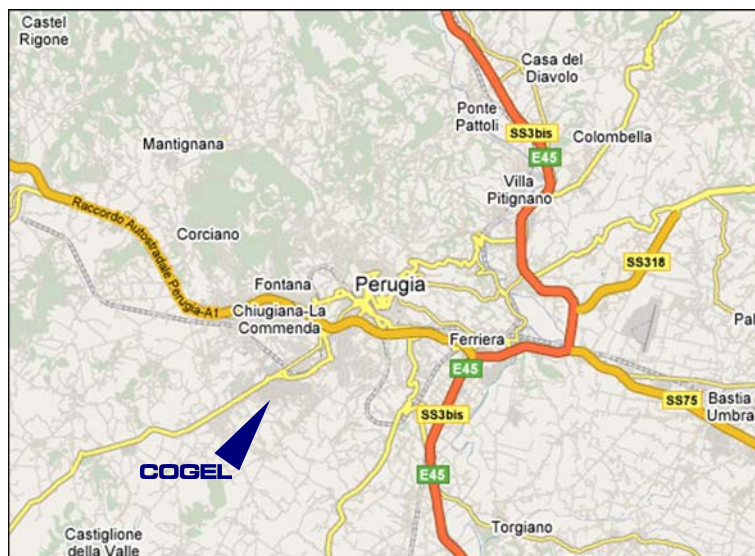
Castel Rigone

Casa del Diavolo

Ponte Pattoli

SS3bis

Colombella

E45

Mantignana

Villa Pitignano

Raccordo Autostradale Perugia-A1

Corciano

SS318

Fontana

Perugia

Chiugiana-La Commenda

Pal

Ferriera

E45

Bastia Umbra

SS75

SS3bis

COGEL

E45

Castiglione della Valle

Torgiano